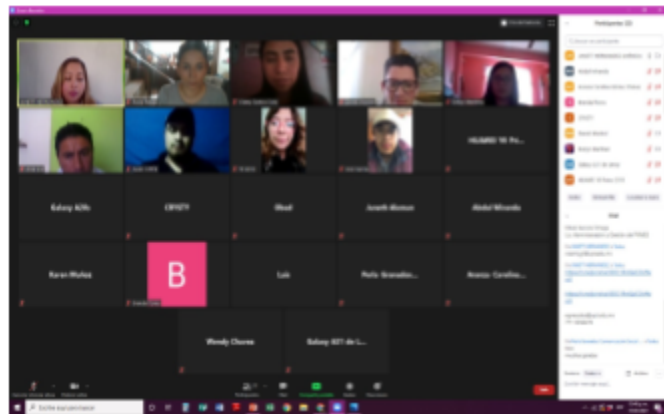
HUAWEI Y6 Pr...

Galaxy A20s

CRISTY

Vlad

Jusmith Alcatraz

Abdul Miranda

Karen Muñoz

B

Luis

Perla Granados

Nancy Carolina

Wendy Chavez

Galaxy A01 de L...

Participantes (22)

Chat

Escribe aquí para buscar